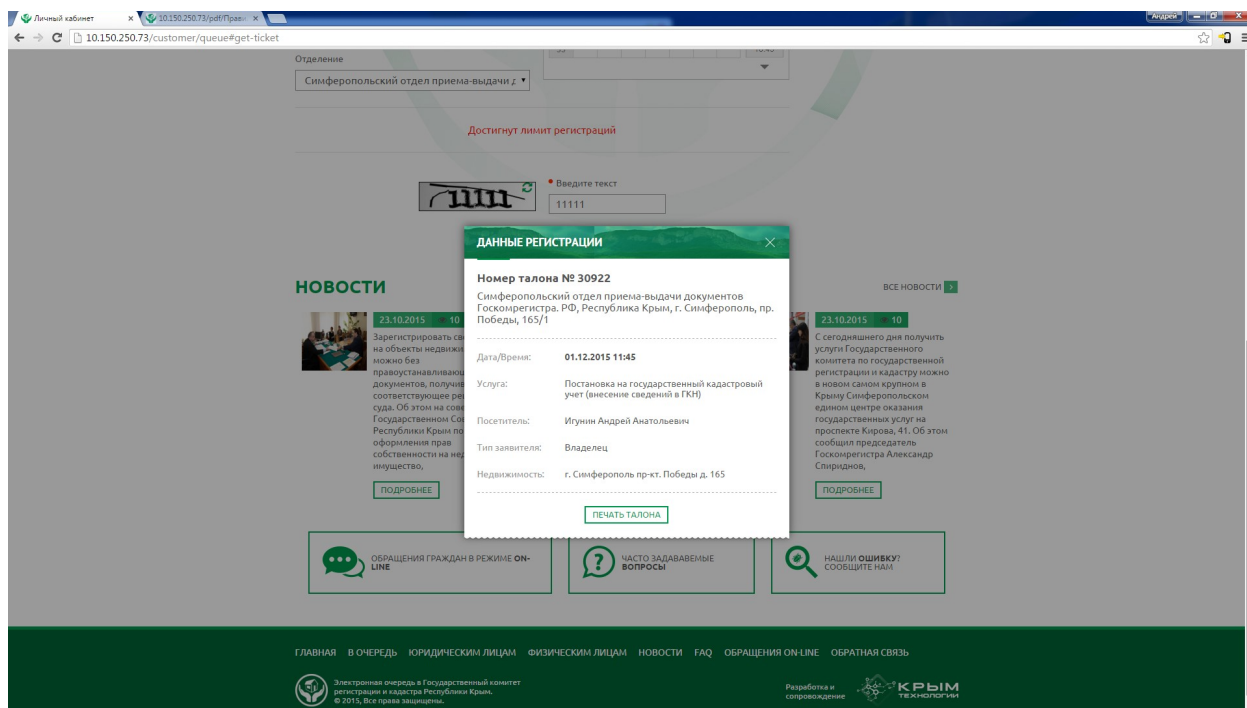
Личный кабинет × 10.150.250.73/pdf/Прави ×

Андрей

10.150.250.73/customer/queue#get-ticket

Отделение

Симферопольский отдел приема-выдачи д

Достигнут лимит регистраций

11111

Введите текст

11111

НОВОСТИ

ВСЕ НОВОСТИ

23.10.2015 10

Зарегистрировать св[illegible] на объекты недвижи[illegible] можно без правоустанавливающ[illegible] документов, получив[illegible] соответствующее ре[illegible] суда. Об этом на сове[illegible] Государственном Со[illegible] Республики Крым по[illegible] оформления прав собственности на не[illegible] имущество,

ПОДРОБНЕЕ

23.10.2015 10

С сегодняшнего дня получить услуги Государственного комитета по государственной регистрации и кадастру можно в новом самом крупном в Крыму Симферопольском едином центре оказания государственных услуг на проспекте Кирова, 41. Об этом сообщил председатель Госкомрегистра Александр Спириднов,

ПОДРОБНЕЕ

ДАННЫЕ РЕГИСТРАЦИИ

Номер талона № 30922

Симферопольский отдел приема-выдачи документов Госкомрегистра. РФ, Республика Крым, г. Симферополь, пр. Победы, 165/1

Дата/Время: 01.12.2015 11:45

Услуга: Постановка на государственный кадастровый учет (внесение сведений в ГКН)

Посетитель: Игунин Андрей Анатольевич

Тип заявителя: Владелец

Недвижимость: г. Симферополь пр-кт. Победы д. 165

ПЕЧАТЬ ТАЛОНА

ОБРАЩЕНИЯ ГРАЖДАН В РЕЖИМЕ ON-LINE

ЧАСТО ЗАДАВАЕМЫЕ ВОПРОСЫ

НАШЛИ ОШИБКУ? СООБЩИТЕ НАМ

ГЛАВНАЯ В ОЧЕРЕДЬ ЮРИДИЧЕСКИМ ЛИЦАМ ФИЗИЧЕСКИМ ЛИЦАМ НОВОСТИ FAQ ОБРАЩЕНИЯ ON-LINE ОБРАТНАЯ СВЯЗЬ

Электронная очередь в Государственный комитет регистрации и кадастра Республики Крым.
© 2015, Все права защищены.

Разработка и сопровождение

КРЫМ ТЕХНОЛОГИИ